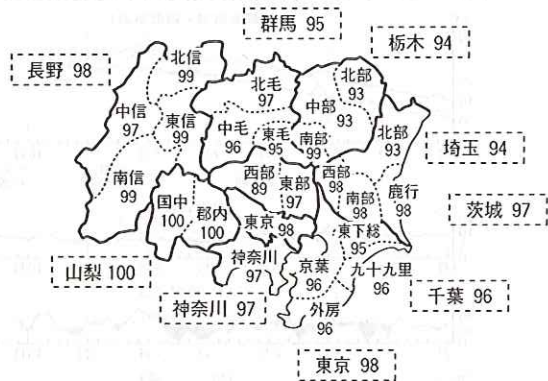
群馬 95

栃木 94

長野 98

北信 99

中信 97

東信 99

南信 99

北毛 97

中毛 96

東毛 95

北部 93

中部 93

南部 99

北部 93

埼玉 94

西部 89

東部 97

西部 98

南部 98

鹿行 98

茨城 97

国中 100

郡内 100

東京 98

神奈川 97

京葉 96

東下総 95

九十九里 96

千葉 96

山梨 100

神奈川 97

外房 96

東京 98